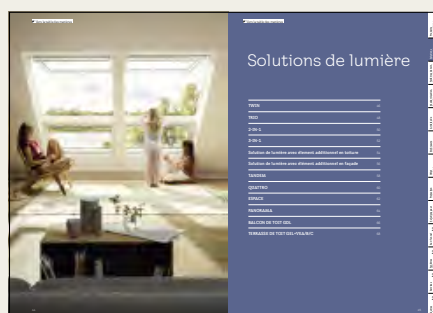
Solutions de lumière

TWIN
TRIO
2-IN-1
3-IN-1
Solution de lumière avec élément additionnel en toiture
Solution de lumière avec élément additionnel en façade
TANDEM
QUATTRO
ESPACE
PANORAMA
BALCON DE TOIT GDL
TERRASSE DE TOIT GEL-VIU/AVC